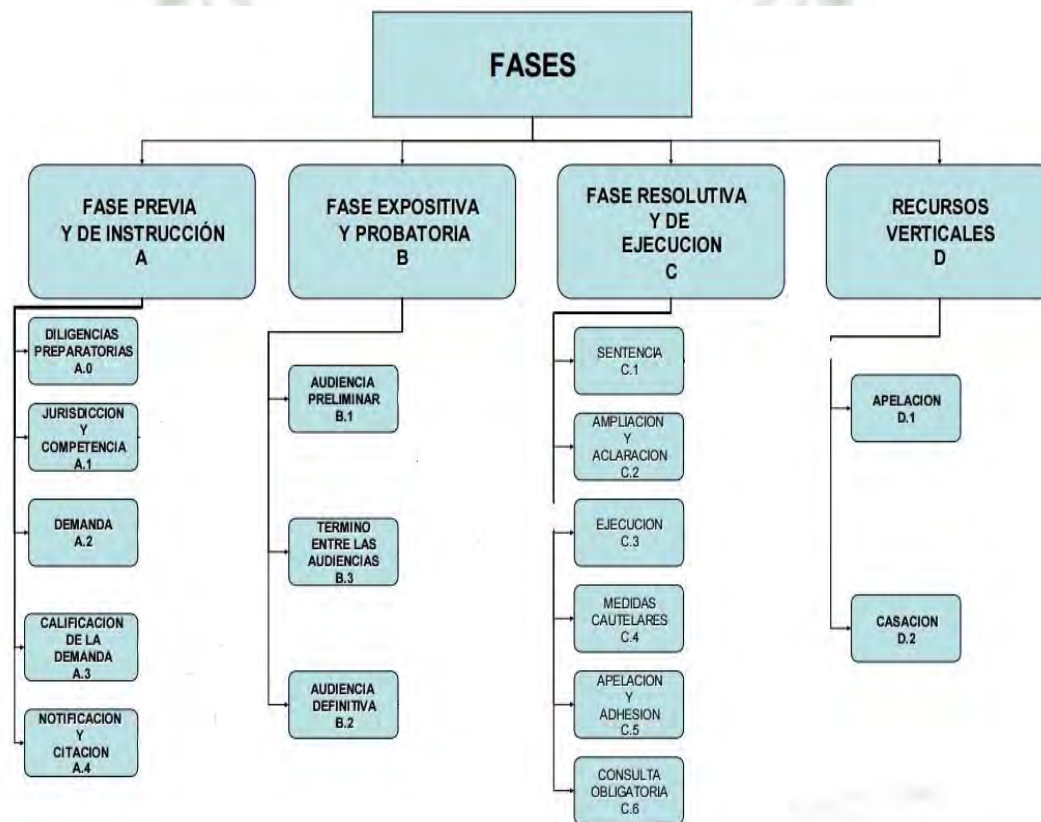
FASES

FASE PREVIA Y DE INSTRUCCIÓN A

DILIGENCIAS PREPARATORIAS A.0

JURISDICCION Y COMPETENCIA A.1

DEMANDA A.2

CALIFICACION DE LA DEMANDA A.3

NOTIFICACION Y CITACION A.4

FASE EXPOSITIVA Y PROBATORIA B

AUDIENCIA PRELIMINAR B.1

TERMINO ENTRE LAS AUDIENCIAS B.3

AUDIENCIA DEFINITIVA B.2

FASE RESOLUTIVA Y DE EJECUCION C

SENTENCIA C.1

AMPLIACION Y ACLARACION C.2

EJECUCION C.3

MEDIDAS CAUTELARES C.4

APELACION Y ADHESION C.5

CONSULTA OBLIGATORIA C.6

RECURSOS VERTICALES D

APELACION D.1

CASACION D.2